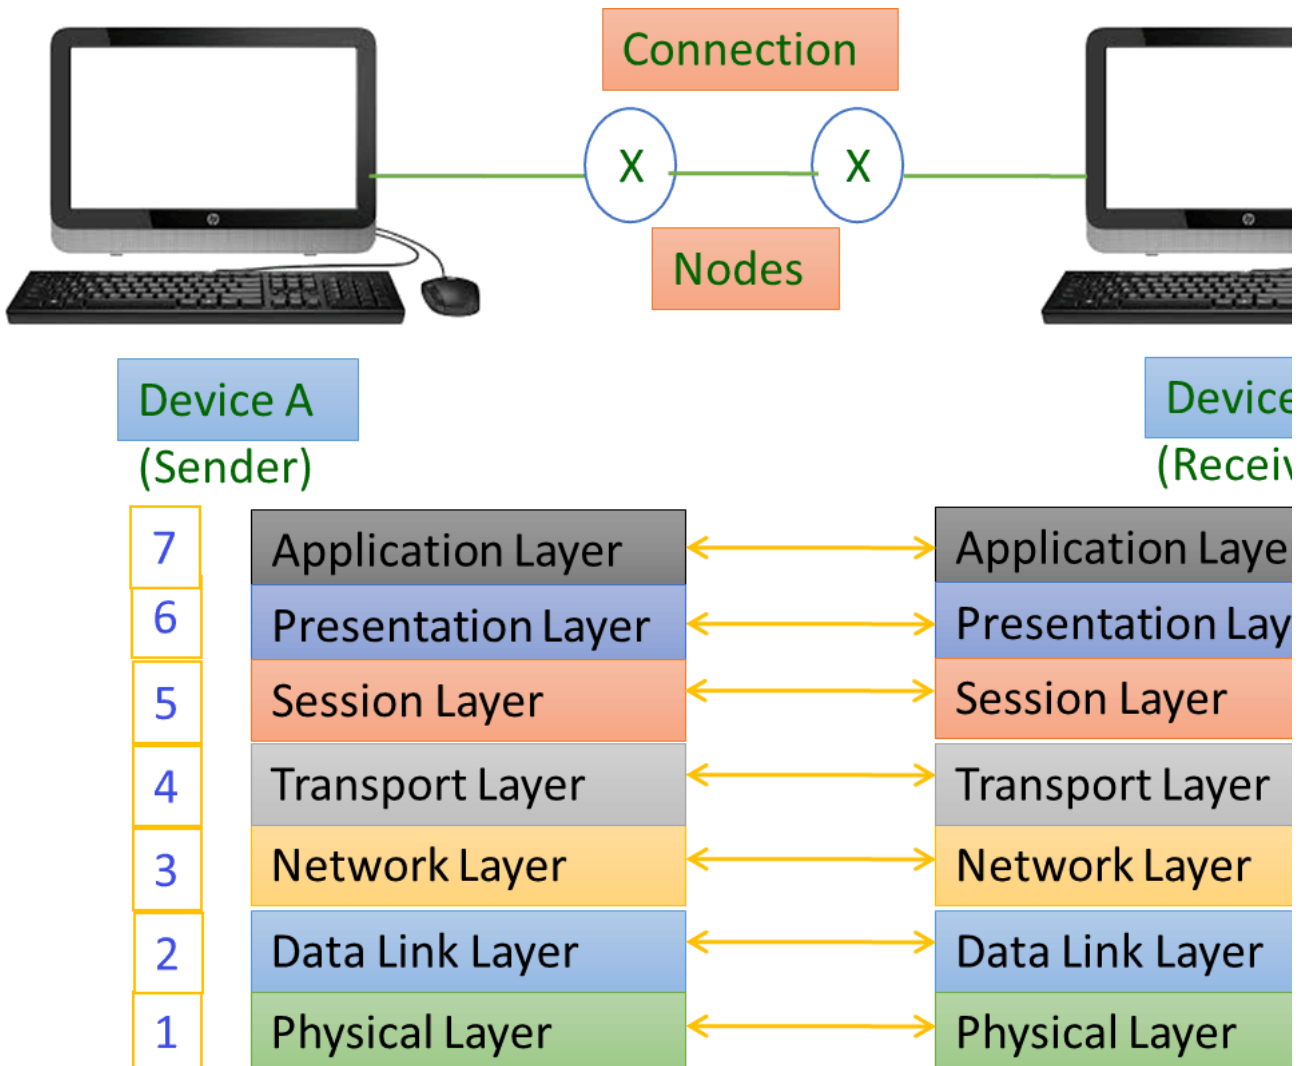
Connection

X X

Nodes

Device A
(Sender)

Device
(Recei

7 Application Layer
6 Presentation Layer
5 Session Layer
4 Transport Layer
3 Network Layer
2 Data Link Layer
1 Physical Layer

Application Laye
Presentation Lay
Session Layer
Transport Layer
Network Layer
Data Link Layer
Physical Layer